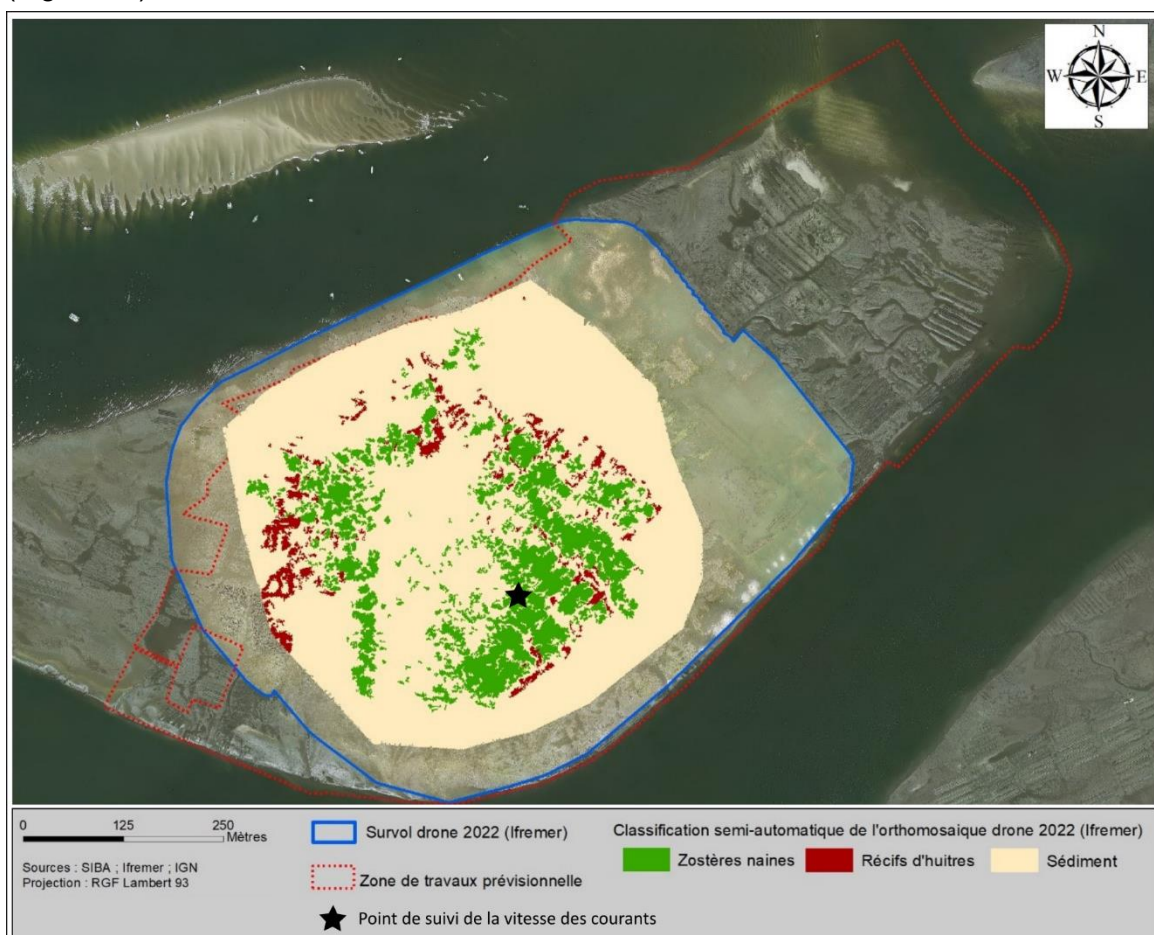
(Figure ...)

N
W E
S

0 125 250 Mètres

Sources : SIBA ; Ifremer ; IGN
Projection : RGF Lambert 93

Survol drone 2022 (Ifremer)

Zone de travaux prévisionnelle

Point de suivi de la vitesse des courants

Classification semi-automatique de l'orthomosaique drone 2022 (Ifremer)

Zostères naines

Récifs d'huitres

Sédiment